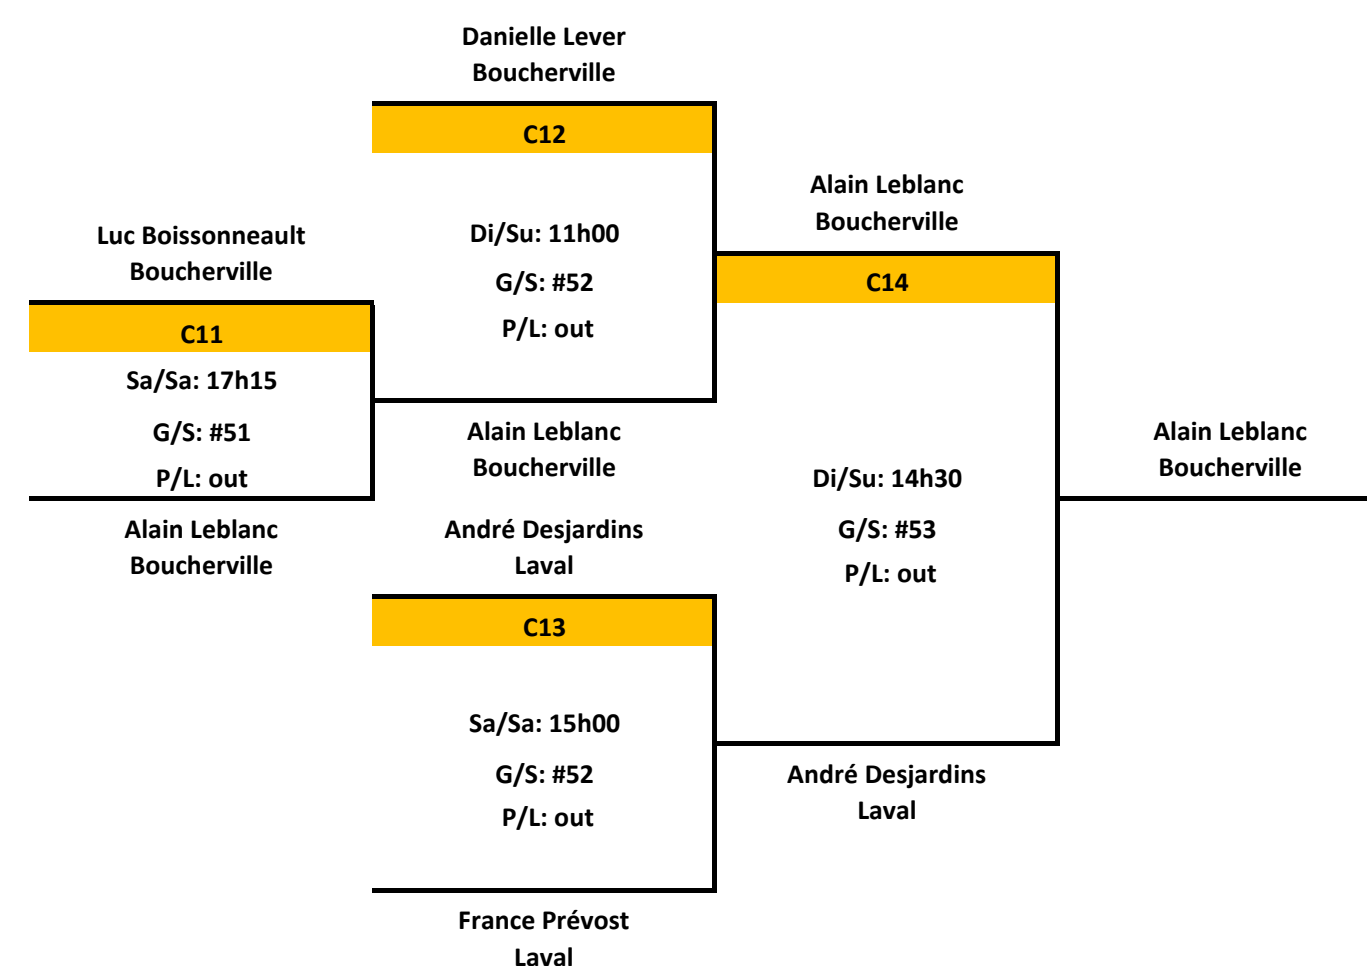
Danielle Lever
Boucherville

C12

Di/Su: 11h00

G/S: #52

P/L: out

Alain Leblanc
Boucherville

C14

Luc Boissonneault
Boucherville

C11

Sa/Sa: 17h15

G/S: #51

P/L: out

Alain Leblanc
Boucherville

Alain Leblanc
Boucherville

Alain Leblanc
Boucherville

Di/Su: 14h30

G/S: #53

P/L: out

André Desjardins
Laval

C13

Sa/Sa: 15h00

G/S: #52

P/L: out

André Desjardins
Laval

France Prévost
Laval